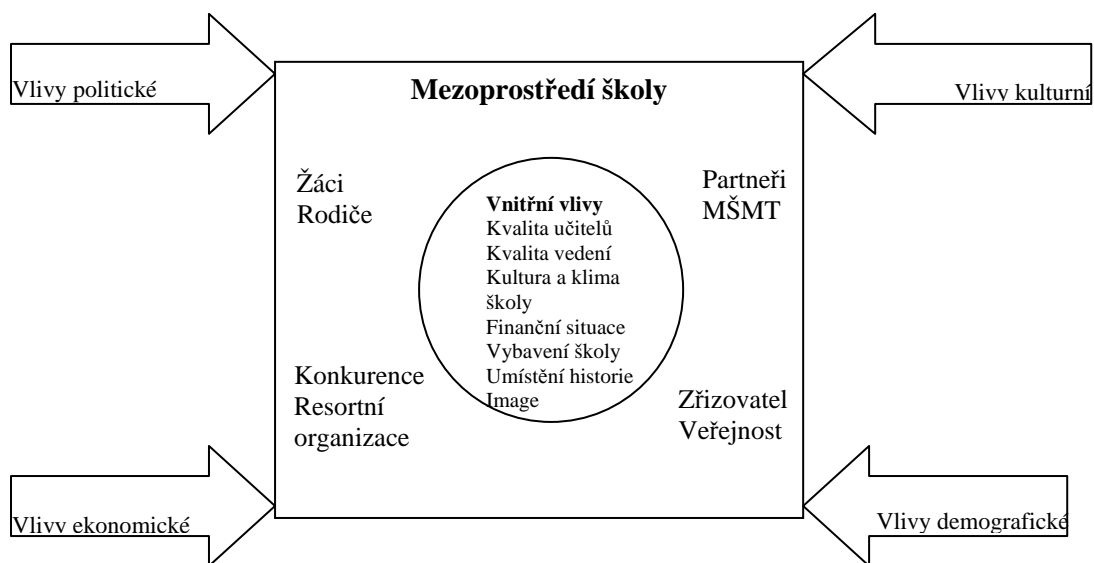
Vlivy politické

Mezoprostředí školy

Vlivy kulturní

Žáci
Rodiče

Vnitřní vlivy
Kvalita učitelů
Kvalita vedení
Kultura a klima školy
Finanční situace
Vybavení školy
Umístění historie
Image

Partneři
MŠMT

Konkurence
Resortní organizace

Zřizovatel
Veřejnost

Vlivy ekonomické

Vlivy demografické